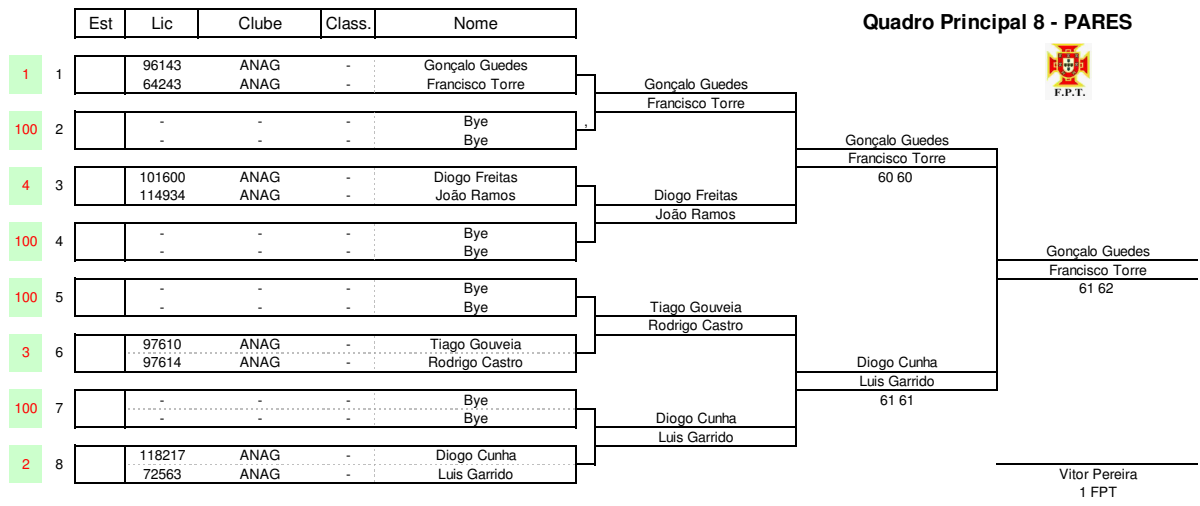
Quadro Principal 8 - PARES

F.P.T.

| | | Est | Lic | Clube | Class. | Nome |
|---|---|---|---|---|---|---|
| 1 | 1 | | 96143 | ANAG | - | Gonçalo Guedes |
| | | | 64243 | ANAG | - | Francisco Torre |
| 100 | 2 | | - | - | - | Bye |
| | | | - | - | - | Bye |
| 4 | 3 | | 101600 | ANAG | - | Diogo Freitas |
| | | | 114934 | ANAG | - | João Ramos |
| 100 | 4 | | - | - | - | Bye |
| | | | - | - | - | Bye |
| 100 | 5 | | - | - | - | Bye |
| | | | - | - | - | Bye |
| 3 | 6 | | 97610 | ANAG | - | Tiago Gouveia |
| | | | 97614 | ANAG | - | Rodrigo Castro |
| 100 | 7 | | - | - | - | Bye |
| | | | - | - | - | Bye |
| 2 | 8 | | 118217 | ANAG | - | Diogo Cunha |
| | | | 72563 | ANAG | - | Luis Garrido |

Gonçalo Guedes
Francisco Torre

Diogo Freitas
João Ramos

Tiago Gouveia
Rodrigo Castro

Diogo Cunha
Luis Garrido

Gonçalo Guedes
Francisco Torre
60 60

Diogo Cunha
Luis Garrido
61 61

Gonçalo Guedes
Francisco Torre
61 62

Vitor Pereira
1 FPT